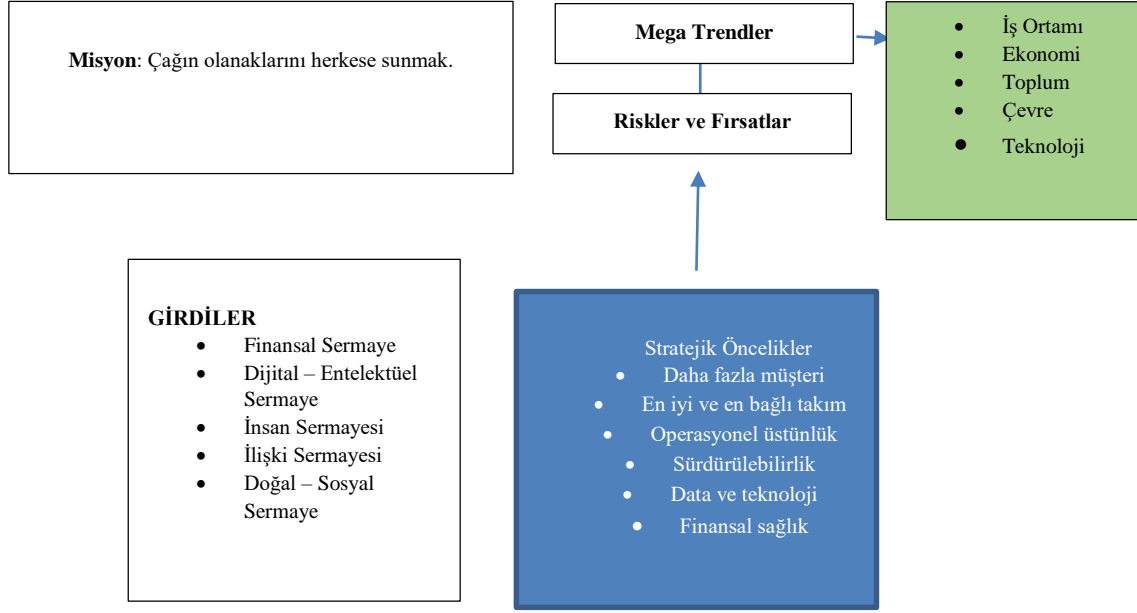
**Misyon**: Çağın olanaklarını herkese sunmak.

**Mega Trendler**

**Riskler ve Fırsatlar**

- İş Ortamı
- Ekonomi
- Toplum
- Çevre
- Teknoloji

**GİRDİLER**
- Finansal Sermaye
- Dijital – Entelektüel Sermaye
- İnsan Sermayesi
- İlişki Sermayesi
- Doğal – Sosyal Sermaye

Stratejik Öncelikler
- Daha fazla müşteri
- En iyi ve en bağlı takım
- Operasyonel üstünlük
- Sürdürülebilirlik
- Data ve teknoloji
- Finansal sağlık